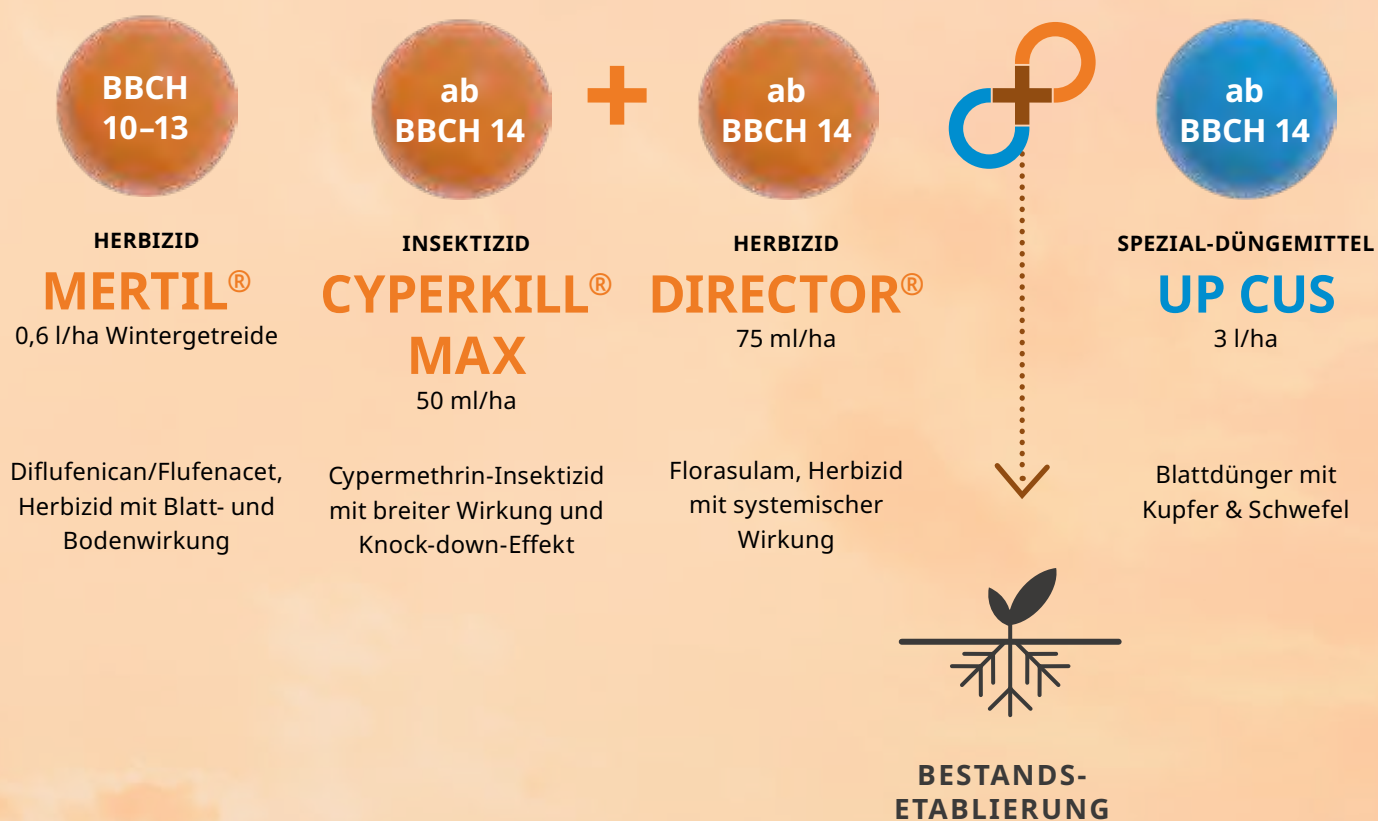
BBCH 10–13

HERBIZID
MERTIL®
0,6 l/ha Wintergetreide

Diflufenican/Flufenacet, Herbizid mit Blatt- und Bodenwirkung

ab BBCH 14

INSEKTIZID
CYPERKILL® MAX
50 ml/ha

Cypermethrin-Insektizid mit breiter Wirkung und Knock-down-Effekt

+

ab BBCH 14

HERBIZID
DIRECTOR®
75 ml/ha

Florasulam, Herbizid mit systemischer Wirkung

ab BBCH 14

SPEZIAL-DÜNGEMITTEL
UP CUS
3 l/ha

Blattdünger mit Kupfer & Schwefel

BESTANDS-ETABLIERUNG